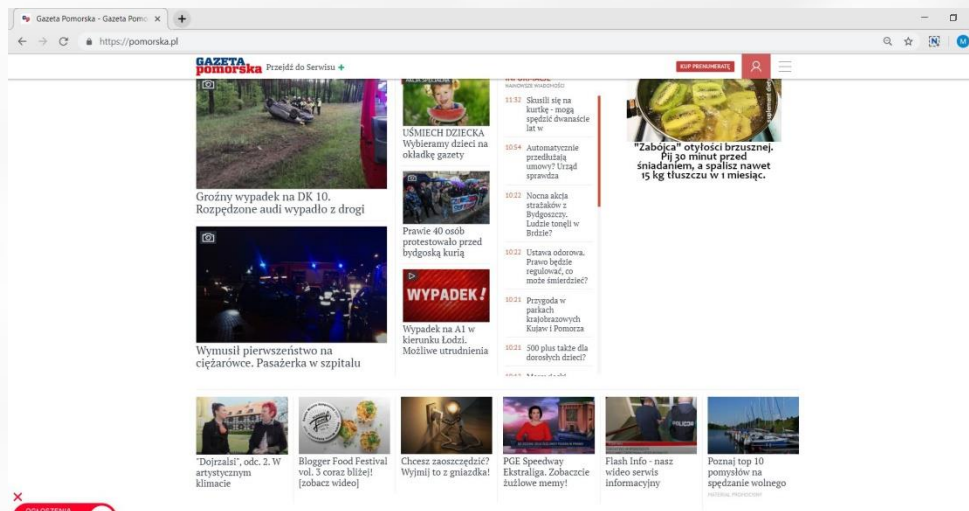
Gazeta Pomorska - Gazeta Pomo ×
+
https://pomorska.pl

GAZETA pomorska Przejdź do Serwisu +
KUP PRENUMERATĘ

Groźny wypadek na DK 10. Rozpędzone audi wypadło z drogi

Wymusił pierwszeństwo na ciężarówce. Pasażerka w szpitalu

UŚMIECH DZIECKA Wybieramy dzieci na okładkę gazety

Prawie 40 osób protestowało przed bydgoską kurią

WYPADEK!
Wypadek na A1 w kierunku Łodzi. Możliwe utrudnienia

NAJNOWSZE WIADOMOŚCI
11:32 Skusili się na kurtkę - mogą spędzić dwanaście lat w
10:54 Automatycznie przedłużają umowy? Urząd sprawdza
10:22 Nocna akcja strażaków z Bydgoszczy. Ludzie tonęli w Brdzie?
10:22 Ustawa odorowa. Prawo będzie regulować, co może śmierdzieć?
10:21 Przygoda w parkach krajobrazowych Kujaw i Pomorza
10:21 500 plus także dla dorosłych dzieci?

"Zabójca" otyłości brzusznej. Pij 30 minut przed śniadaniem, a spalisz nawet 15 kg tłuszczu w 1 miesiąc.

"Dojrzalsi", odc. 2. W artystycznym klimacie

Blogger Food Festival vol. 3 coraz bliżej! [zobacz wideo]

Chcesz zaoszczędzić? Wyjmij to z gniazdka!

PGE Speedway Ekstraliga. Zobaczcie żużlowe memy!

Flash Info - nasz wideo serwis informacyjny

Poznaj top 10 pomysłów na spędzanie wolnego
MATERIAŁ PROMOCYJNY

×